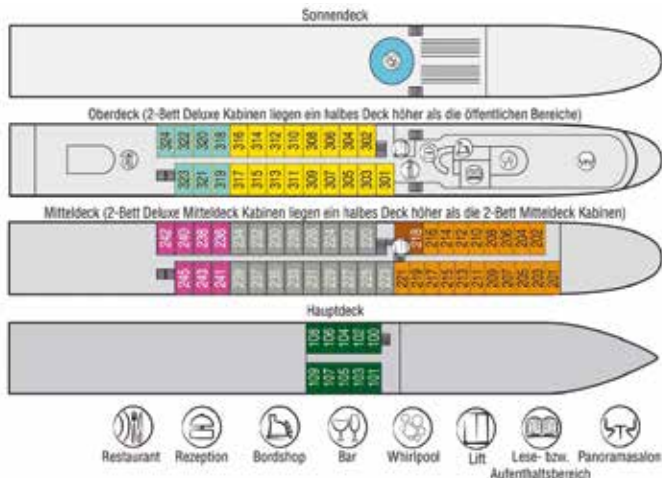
Sonnendeck

Oberdeck (2-Bett Deluxe Kabinen liegen ein halbes Deck höher als die öffentlichen Bereiche)

324 322 320 318 316 314 312 310 308 306 304 302

323 321 319 317 315 313 311 309 307 305 303 301

Mitteldeck (2-Bett Deluxe Mitteldeck Kabinen liegen ein halbes Deck höher als die 2-Bett Mitteldeck Kabinen)

242 240 238 236 234 232 230 228 226 224 222 220 218 216 214 212 210 208 206 204 202

245 243 241 239 237 235 233 231 229 227 225 223 221 219 217 215 213 211 209 207 205 203 201

Hauptdeck

108 106 104 102 100

109 107 105 103 101

Restaurant Rezeption Bordshop Bar Whirlpool Lift Lese- bzw. Aufenthaltsbereich Panoramasalon